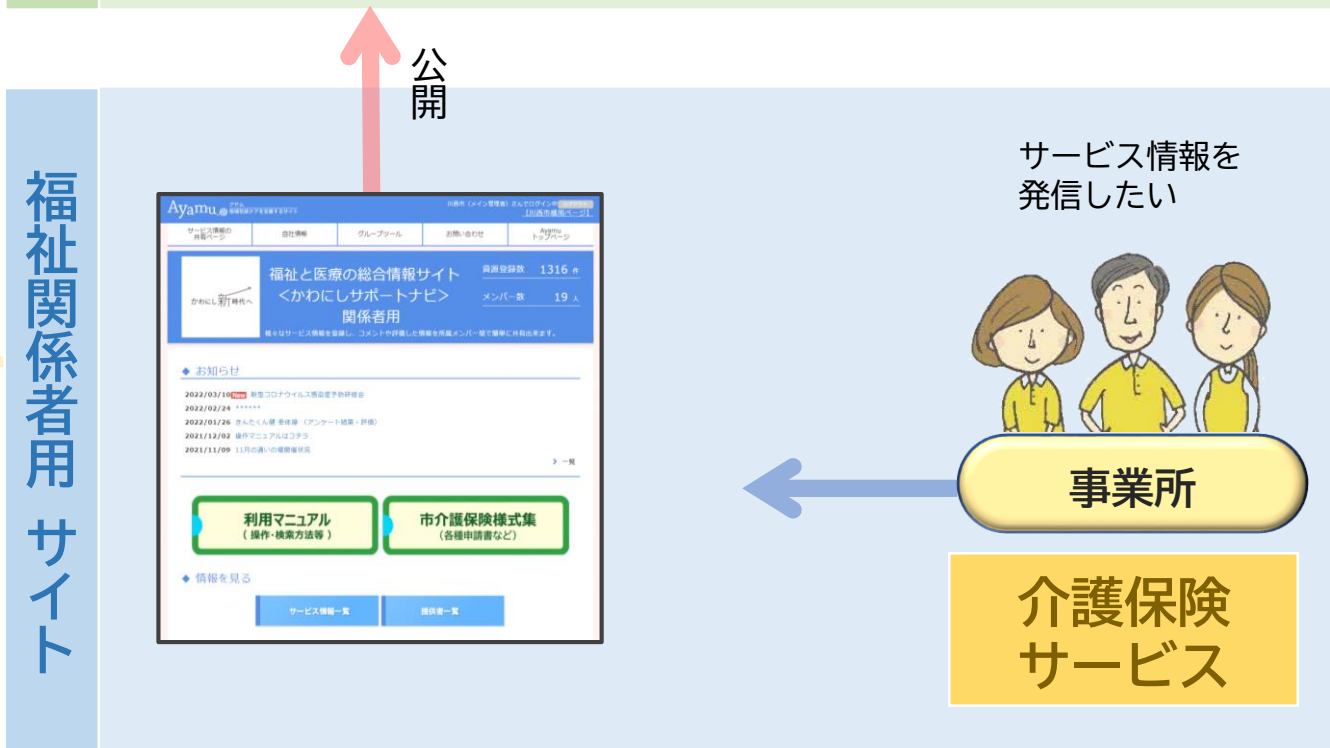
公開

福祉関係者用 サイト

Ayamu

サービス情報の共有ページ

自社情報

グループツール

お問い合わせ

Ayamu トップページ

かわにし新時代へ

福祉と医療の総合情報サイト
<かわにしサポートナビ>
関係者用

資源登録数 1316 件

メンバー数 19 人

◆ お知らせ

2022/03/10 New 新型コロナウイルス感染症予防研修会

2022/02/24 ******

2022/01/26 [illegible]

2021/12/02 操作マニュアルはコチラ

2021/11/09 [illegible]

> 一覧

利用マニュアル
（操作・検索方法等）

市介護保険様式集
（各種申請書など）

◆ 情報を見る

サービス情報一覧

提供者一覧

サービス情報を
発信したい

事業所

介護保険
サービス